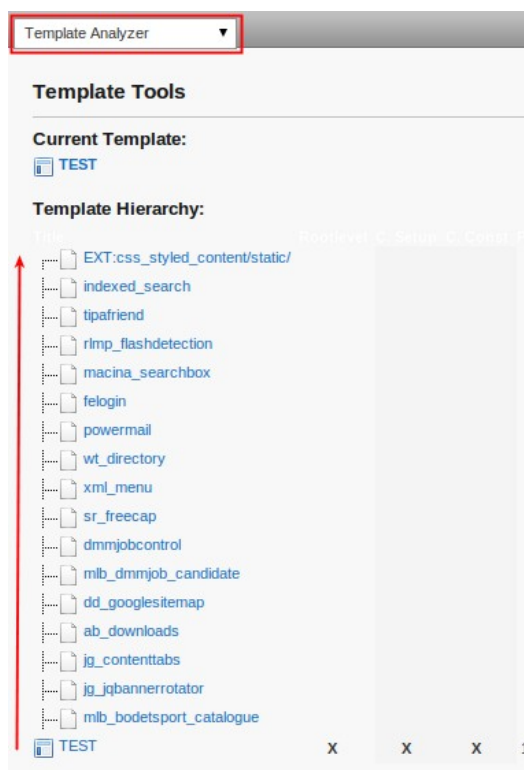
Template Analyzer

Template Tools

Current Template:
TEST

Template Hierarchy:

| Title | Rootlevel | C. Setup | C. Const |
|---|---|---|---|
| EXT:css_styled_content/static/ | | | |
| indexed_search | | | |
| tipafriend | | | |
| rlmp_flashdetection | | | |
| macina_searchbox | | | |
| felogin | | | |
| powermail | | | |
| wt_directory | | | |
| xml_menu | | | |
| sr_freecap | | | |
| dmmjobcontrol | | | |
| mlb_dmmjob_candidate | | | |
| dd_googlesitemap | | | |
| ab_downloads | | | |
| jg_contenttabs | | | |
| jg_jqbannerrotator | | | |
| mlb_bodetsport_catalogue | | | |
| TEST | X | X | X |